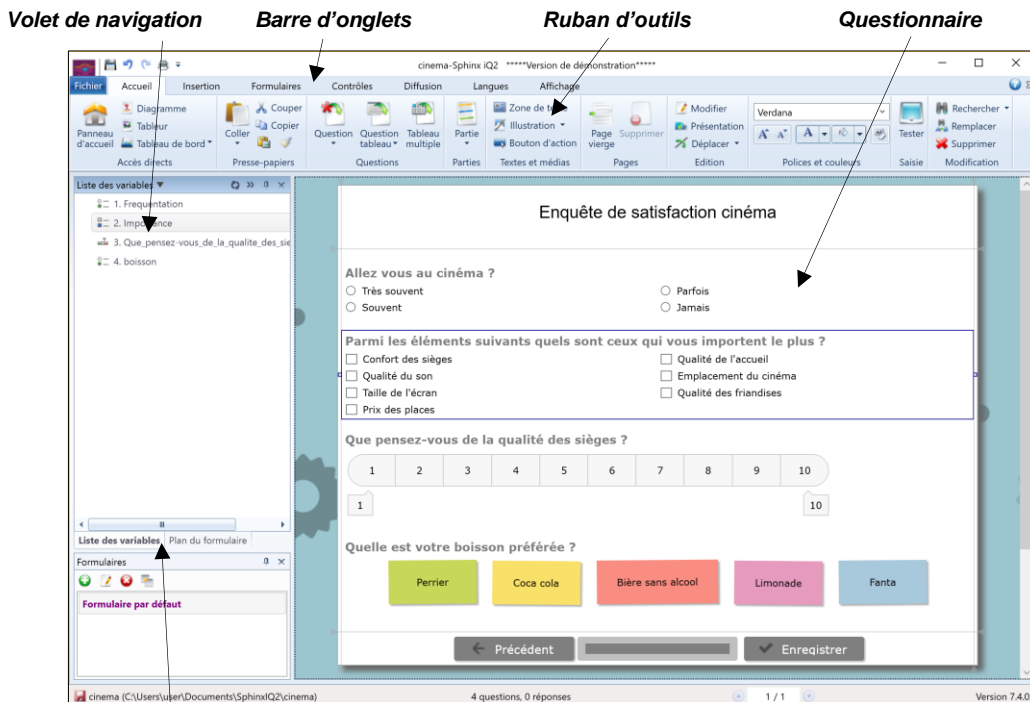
Volet de navigation Barre d'onglets Ruban d'outils Questionnaire

cinema-Sphinx iQ2 *****Version de démonstration*****

Fichier Accueil Insertion Formulaires Contrôles Diffusion Langues Affichage

Panneau d'accueil Diagramme Tableau Tableau de bord Accès directs
Coller Couper Copier Presse-papiers
Question Question tableau Tableau multiple Questions
Partie Parties
Zone de texte Illustration Bouton d'action Textes et médias
Page vierge Supprimer Pages
Modifier Présentation Déplacer Edition
Verdana Polices et couleurs
Tester Saisie
Rechercher Remplacer Supprimer Modification

Liste des variables
1. Frequentation
2. Importance
3. Que_pensez-vous_de_la_qualite_des_sie
4. boisson

Liste des variables Plan du formulaire

Formulaires
Formulaire par défaut

Enquête de satisfaction cinéma

Allez vous au cinéma ?
Très souvent
Parfois
Souvent
Jamais

Parmi les éléments suivants quels sont ceux qui vous importent le plus ?
Confort des sièges
Qualité de l'accueil
Qualité du son
Emplacement du cinéma
Taille de l'écran
Qualité des friandises
Prix des places

Que pensez-vous de la qualité des sièges ?

| 1 | 2 | 3 | 4 | 5 | 6 | 7 | 8 | 9 | 10 |
|---|---|---|---|---|---|---|---|---|---|

1 10

Quelle est votre boisson préférée ?
Perrier Coca cola Bière sans alcool Limonade Fanta

Précédent Enregistrer

cinema (C:\Users\user\Documents\SphinxIQ2\cinema) 4 questions, 0 réponses 1 / 1 Version 7.4.0